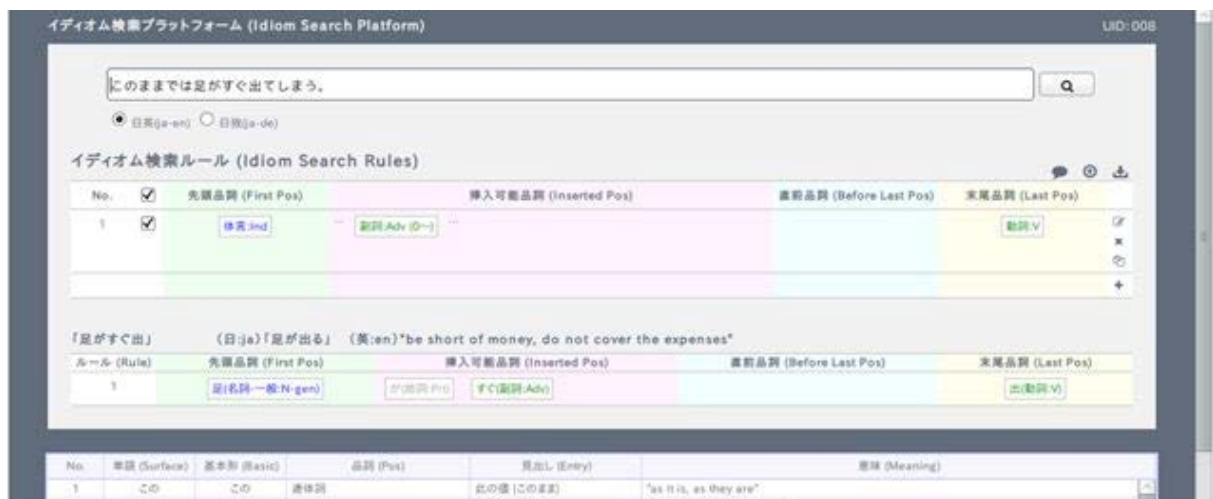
イディオム検索プラットフォーム (Idiom Search Platform)

UID: 008

このままでは足がすぐ出てしまう。

日英(ja-en) 日独(ja-de)

イディオム検索ルール (Idiom Search Rules)

| No. | ☑ | 先頭品詞 (First Pos) | 挿入可能品詞 (Inserted Pos) | 直前品詞 (Before Last Pos) | 末尾品詞 (Last Pos) |
|---|---|---|---|---|---|
| 1 | ☑ | 体言:Ind | ... 副詞:Adv (0~) ... | | 動詞:V |

「足がすぐ出」 (日:ja)「足が出る」 (英:en)"be short of money, do not cover the expenses"

| ルール (Rule) | 先頭品詞 (First Pos) | 挿入可能品詞 (Inserted Pos) | 直前品詞 (Before Last Pos) | 末尾品詞 (Last Pos) |
|---|---|---|---|---|
| 1 | 足(名詞-一般:N-gen) | が(助詞:Prt) すぐ(副詞:Adv) | | 出(動詞:V) |

| No. | 単語 (Surface) | 基本形 (Basic) | 品詞 (Pos) | 見出し (Entry) | 意味 (Meaning) |
|---|---|---|---|---|---|
| 1 | この | この | 連体詞 | 此の儘 (このまま) | "as it is, as they are" |